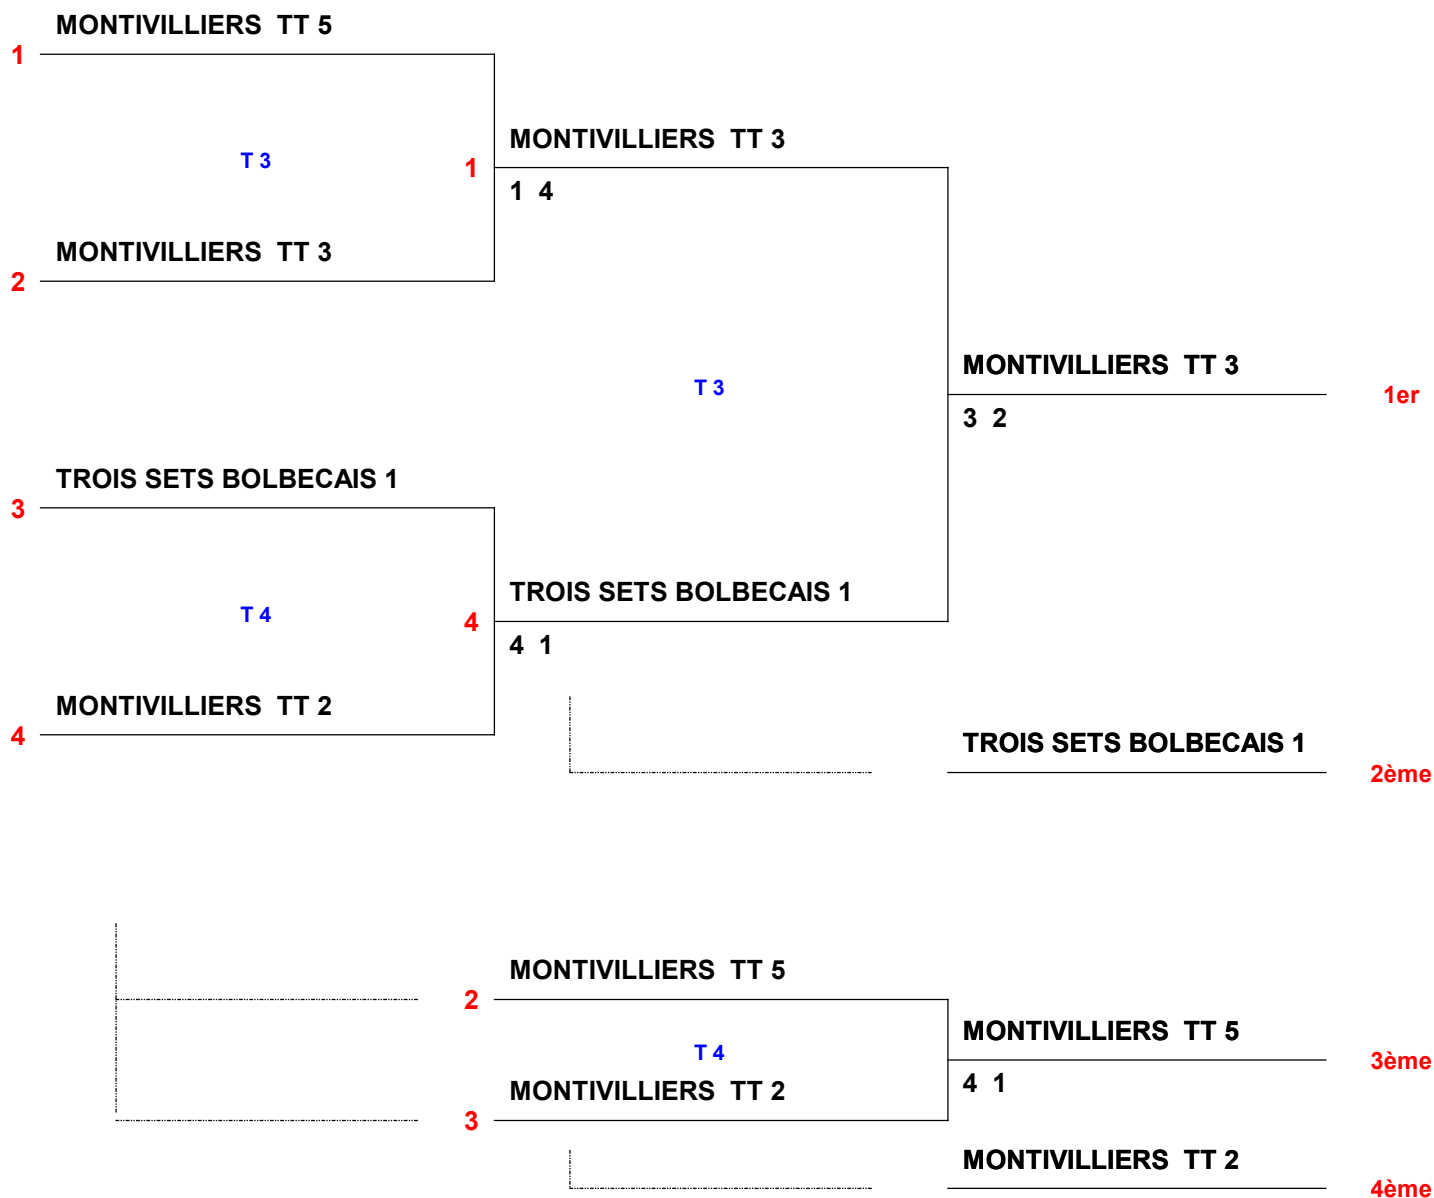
MONTIVILLIERS TT 5
1

T 3

1

MONTIVILLIERS TT 3

MONTIVILLIERS TT 3
2

1 4

T 3

MONTIVILLIERS TT 3
1er

3 2

TROIS SETS BOLBECAIS 1
3

T 4

4

TROIS SETS BOLBECAIS 1

4 1

MONTIVILLIERS TT 2
4

TROIS SETS BOLBECAIS 1
2ème

MONTIVILLIERS TT 5
2

T 4

MONTIVILLIERS TT 5
3ème

4 1

MONTIVILLIERS TT 2
3

MONTIVILLIERS TT 2
4ème